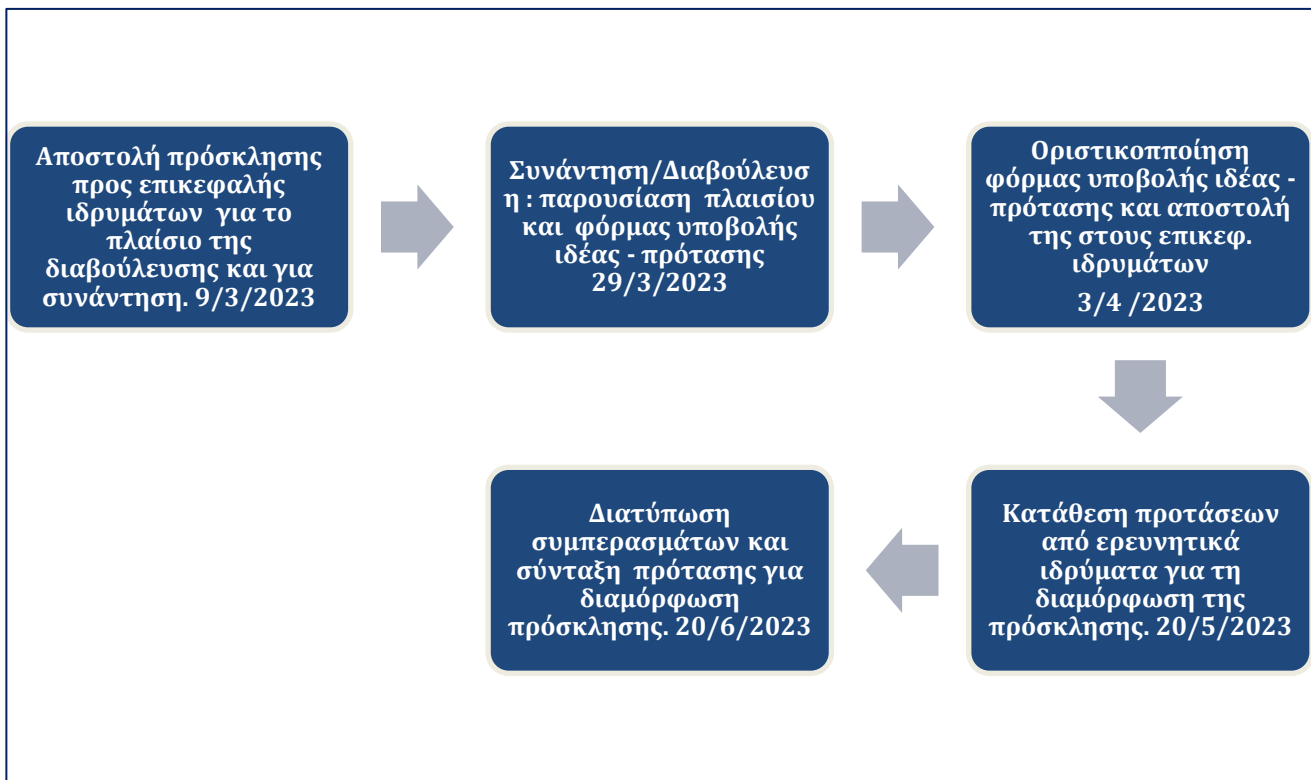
Αποστολή πρόσκλησης προς επικεφαλής ιδρυμάτων για το πλαίσιο της διαβούλευσης και για συνάντηση. 9/3/2023

Συνάντηση/Διαβούλευση : παρουσίαση πλαισίου και φόρμας υποβολής ιδέας - πρότασης 29/3/2023

Οριστικοπποίηση φόρμας υποβολής ιδέας - πρότασης και αποστολή της στους επικεφ. ιδρυμάτων

3/4 /2023

Κατάθεση προτάσεων από ερευνητικά ιδρύματα για τη διαμόρφωση της πρόσκλησης. 20/5/2023

Διατύπωση συμπερασμάτων και σύνταξη πρότασης για διαμόρφωση πρόσκλησης. 20/6/2023